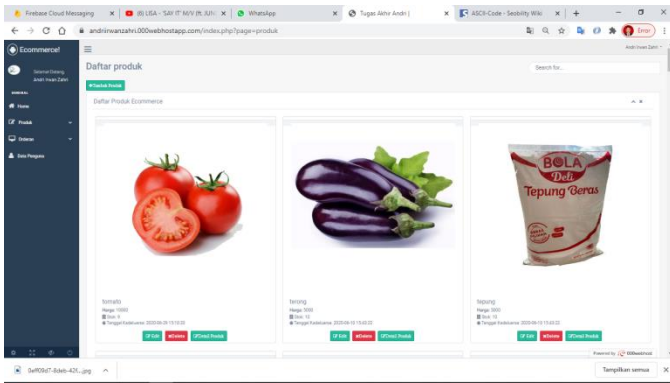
Firebase Cloud Messaging | (8) LISA - 'SAY IT' M/V (ft. JUN | WhatsApp | Tugas Akhir Andri | | ASCII-Code - Seobility Wiki | +

andriinwanzahri.000webhostapp.com/index.php?page=produk

Error

Ecommerce!

Selamat Datang
Andri Irwan Zahri

Home
Produk
Orderan
Data Pengguna

Andri Irwan Zahri

Daftar produk

Search for...

Tambah Produk

Daftar Produk Ecommerce

BOLA Deli Tepung Beras

tomato
Harga: 10000
Stok: 9
Tanggal Kadaluarsa: 2020-06-10 15:10:20
Edit | Delete | Detail Produk

terong
Harga: 5000
Stok: 10
Tanggal Kadaluarsa: 2020-06-10 15:02:22
Edit | Delete | Detail Produk

tepung
Harga: 5000
Stok: 10
Tanggal Kadaluarsa: 2020-06-10 15:03:22
Edit | Delete | Detail Produk

Powered by 000webhost

0eff09d7-8deb-43X....jpg

Tampilkan semua